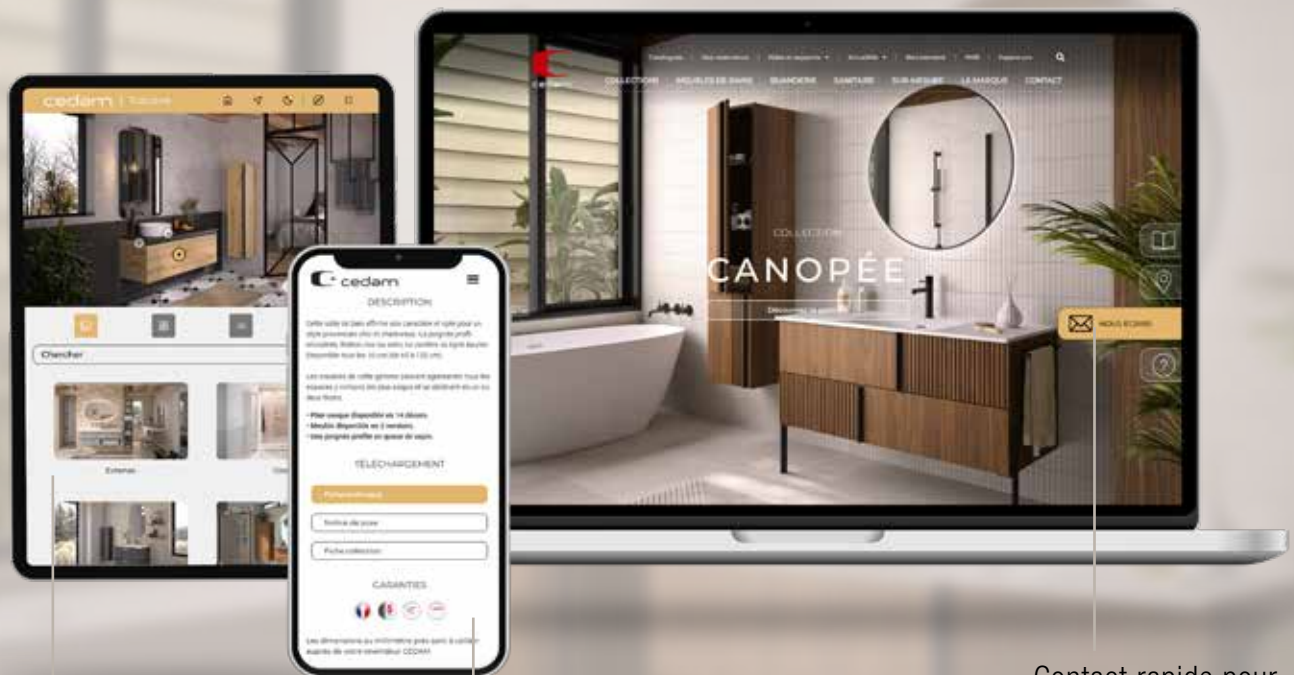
cedam | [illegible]

Chercher

Extense

cedam

DESCRIPTION

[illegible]

TÉLÉCHARGEMENT

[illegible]

Notice de pose

Fiche collection

GARANTIES

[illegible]

cedam

COLLECTIONS MEUBLES DE BAINS QUINCAILLERIE SANITAIRE SUR-MESURE LA MARQUE CONTACT

COLLECTION

CANOPÉE

Découvrez la gamme

NOUS ECRIRE

Contact rapide pour